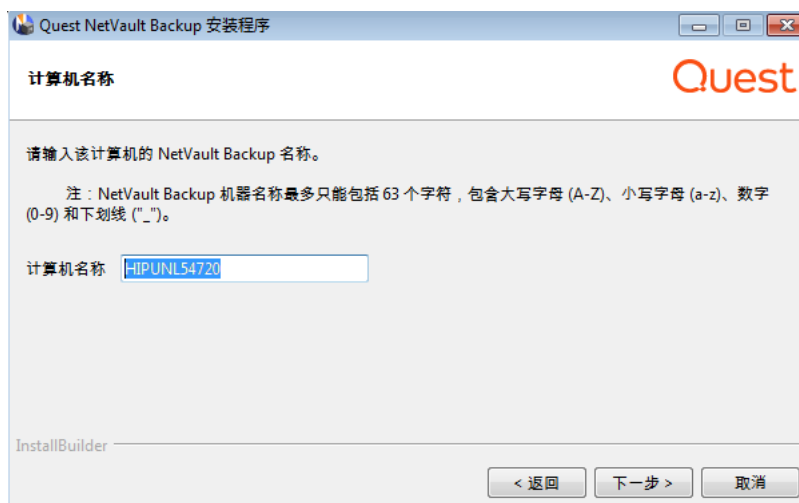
Quest NetVault Backup 安装程序

计算机名称

Quest

请输入该计算机的 NetVault Backup 名称。

注：NetVault Backup 机器名称最多只能包括 63 个字符，包含大写字母 (A-Z)、小写字母 (a-z)、数字 (0-9) 和下划线 ("_")。

计算机名称 HIPUNL54720

InstallBuilder

< 返回 下一步 > 取消